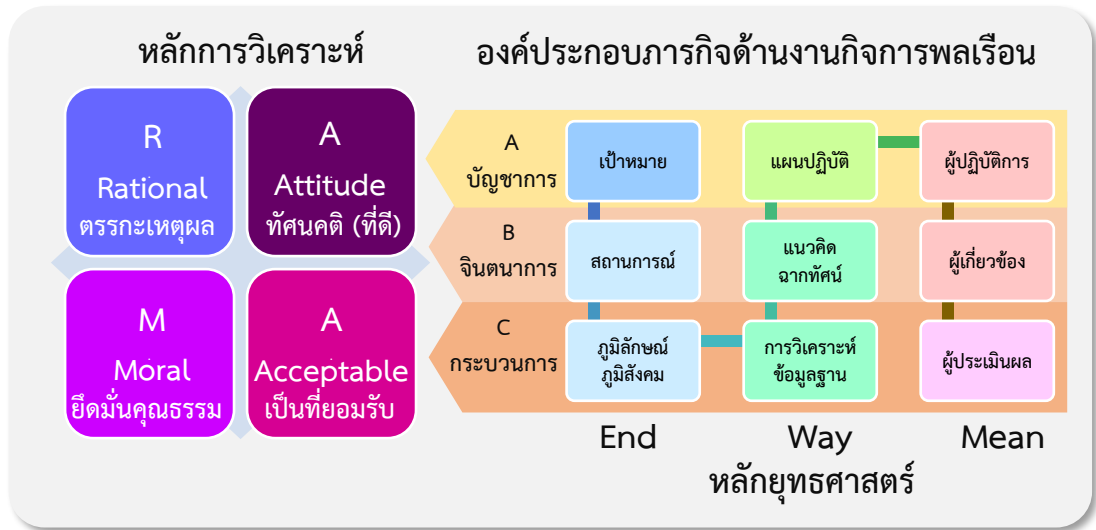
หลักการวิเคราะห์

R
Rational
ตรรกะเหตุผล

A
Attitude
ทัศนคติ (ที่ดี)

M
Moral
ยึดมั่นคุณธรรม

A
Acceptable
เป็นที่ยอมรับ

องค์ประกอบภารกิจด้านงานกิจการพลเรือน

A
บัญชาการ

เป้าหมาย

แผนปฏิบัติ

ผู้ปฏิบัติการ

B
จินตนาการ

สถานการณ์

แนวคิด
ฉากทัศน์

ผู้เกี่ยวข้อง

C
กระบวนการ

ภูมิลักษณ์
ภูมิสังคม

การวิเคราะห์
ข้อมูลฐาน

ผู้ประเมินผล

End

Way

Mean

หลักยุทธศาสตร์